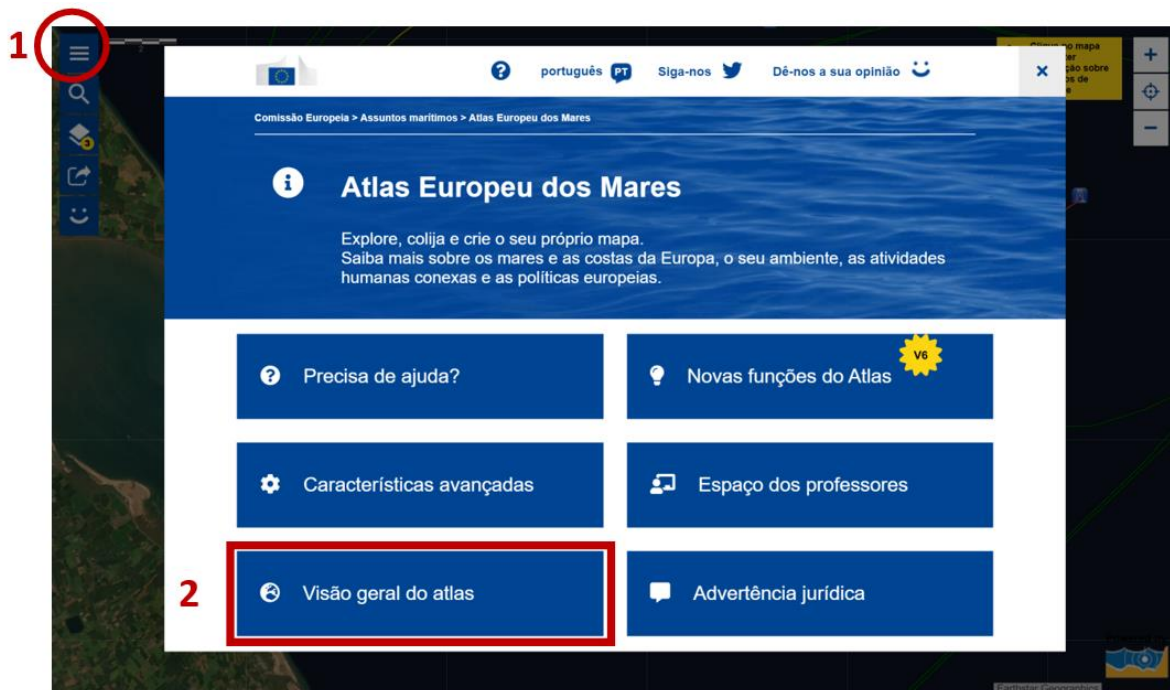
1

português PT Siga-nos Dê-nos a sua opinião

×

Comissão Europeia > Assuntos marítimos > Atlas Europeu dos Mares

Atlas Europeu dos Mares

Explore, colija e crie o seu próprio mapa.
Saiba mais sobre os mares e as costas da Europa, o seu ambiente, as atividades humanas conexas e as políticas europeias.

Precisa de ajuda?

Novas funções do Atlas

V6

Características avançadas

Espaço dos professores

2

Visão geral do atlas

Advertência jurídica

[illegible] no mapa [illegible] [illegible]ção sobre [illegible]s de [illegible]e